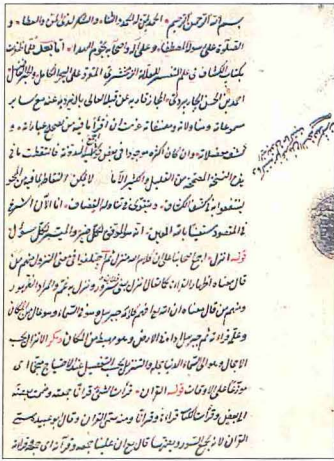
بسم الله الرحمن الرحيم الحمد لله ولي الثناء والشكر ومولي النعماء والعطاء و
الصلوة على سيد الانبياء المصطفى وعلى آله وصحبه نجوم الهدى . اما بعد فلما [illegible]
بكتاب الكشاف في علم التفسير للعلامة الزمخشري المتوفى على الجليل الكامل والمولى الفاضل
احمد بن الحسن الجاربردي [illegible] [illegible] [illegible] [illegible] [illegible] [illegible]
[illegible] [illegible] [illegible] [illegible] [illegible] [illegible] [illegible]
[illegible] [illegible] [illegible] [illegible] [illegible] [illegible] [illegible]
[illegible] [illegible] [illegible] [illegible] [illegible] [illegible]
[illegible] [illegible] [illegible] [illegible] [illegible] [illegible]
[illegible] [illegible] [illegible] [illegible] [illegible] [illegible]
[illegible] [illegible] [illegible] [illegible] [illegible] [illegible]
قوله انزل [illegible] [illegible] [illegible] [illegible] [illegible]
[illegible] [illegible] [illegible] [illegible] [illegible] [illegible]
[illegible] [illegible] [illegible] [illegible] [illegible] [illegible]
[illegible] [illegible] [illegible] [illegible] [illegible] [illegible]
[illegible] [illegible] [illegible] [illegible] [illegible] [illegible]
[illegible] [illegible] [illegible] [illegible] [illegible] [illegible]
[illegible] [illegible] قوله القرآن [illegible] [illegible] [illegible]
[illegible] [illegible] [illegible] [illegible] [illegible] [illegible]
القرآن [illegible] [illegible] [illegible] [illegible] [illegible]